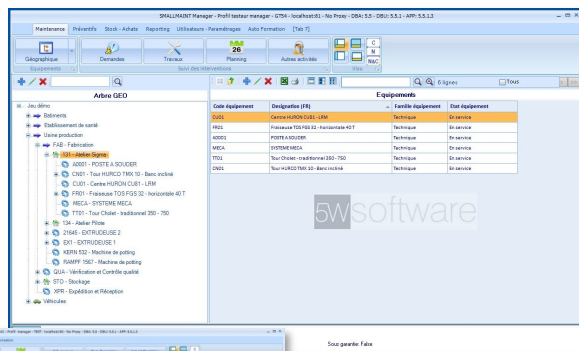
SMALLMAINT Manager - Profil testeur manager - GT54 - localhost:61 - No Proxy - DBU: 5.5 - DBL: 5.5.1 - APP: 5.5.1.3

Maintenance | Préventif | Stock - Achats | Reporting | Utilisateurs - Paramétrages | Auto Formation | [Tab 7]

Géographique | Demandes | Travaux | 26 Planning | Autres activités

Equipements | Suivi des interventions | Vue

C
N
N&C

Arbre GEO

Jeu démo
Batiments
Etablissement de santé
Usine production
FAB - Fabrication
131 - Atelier Sigma
A0001 - POSTE A SOUDER
CN01 - Tour HURCO TMX 10 - Banc incliné
CU01 - Centre HURON CU01 - LRM
FR01 - Fraiseuse TOS FGS 32 - horizontale 40 T
MECA - SYSTEME MECA
TT01 - Tour Cholet - traditionnel 350 - 750
134 - Atelier Pilote
21645 - EXTRUDEUSE 2
EX1 - EXTRUDEUSE 1
KERN 532 - Machine de potting
RAMPF 1567 - Machine de potting
QUA - Vérification et Contrôle qualité
STO - Stockage
XPR - Expédition et Réception
Véhicules

6 lignes | Tous

Equipements

| Code équipement | Designation (FR) | Famille équipement | Etat équipement |
|---|---|---|---|
| CU01 | Centre HURON CU01 - LRM | Technique | En service |
| FR01 | Fraiseuse TOS FGS 32 - horizontale 40 T | Technique | En service |
| A0001 | POSTE A SOUDER | Technique | En service |
| MECA | SYSTEME MECA | Technique | En service |
| TT01 | Tour Cholet - traditionnel 350 - 750 | Technique | En service |
| CN01 | Tour HURCO TMX 10 - Banc incliné | Technique | En service |

5Wsoftware

Sous garantie: False